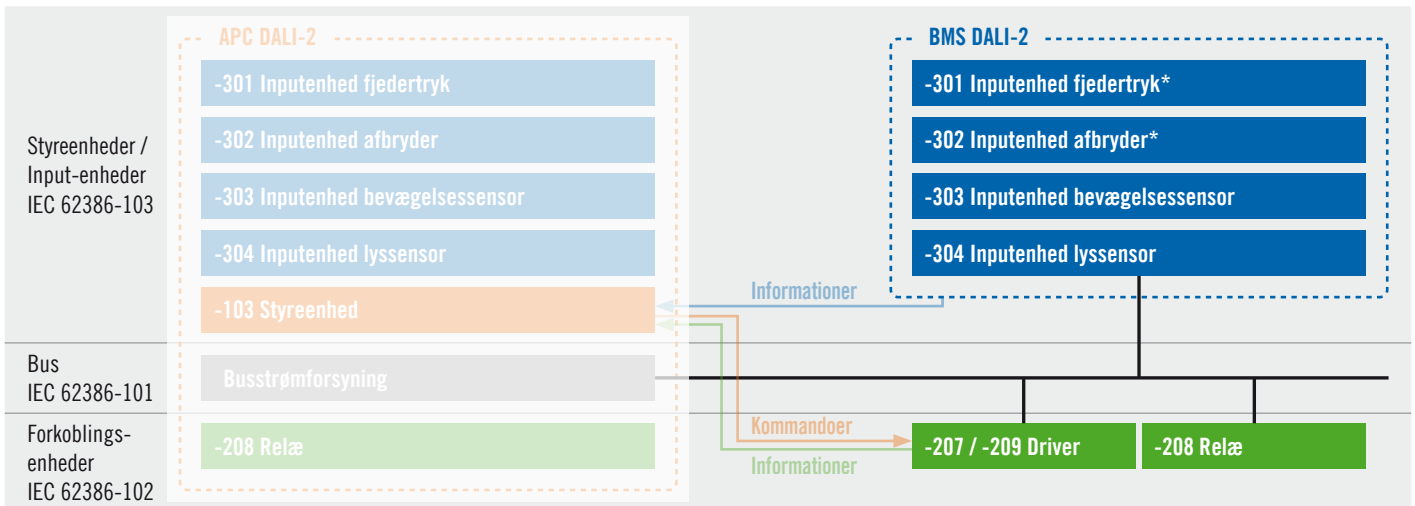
Styreenheder /
Input-enheder
IEC 62386-103

Bus
IEC 62386-101

Forkoblingsenheder
IEC 62386-102

APC DALI-2

-301 Inputenhed fjedertryk

-302 Inputenhed afbryder

-303 Inputenhed bevægelsessensor

-304 Inputenhed lyssensor

-103 Styreenhed

Busstrømforsyning

-208 Relæ

BMS DALI-2

-301 Inputenhed fjedertryk*

-302 Inputenhed afbryder*

-303 Inputenhed bevægelsessensor

-304 Inputenhed lyssensor

Informationer

Kommandoer

Informationer

-207 / -209 Driver

-208 Relæ